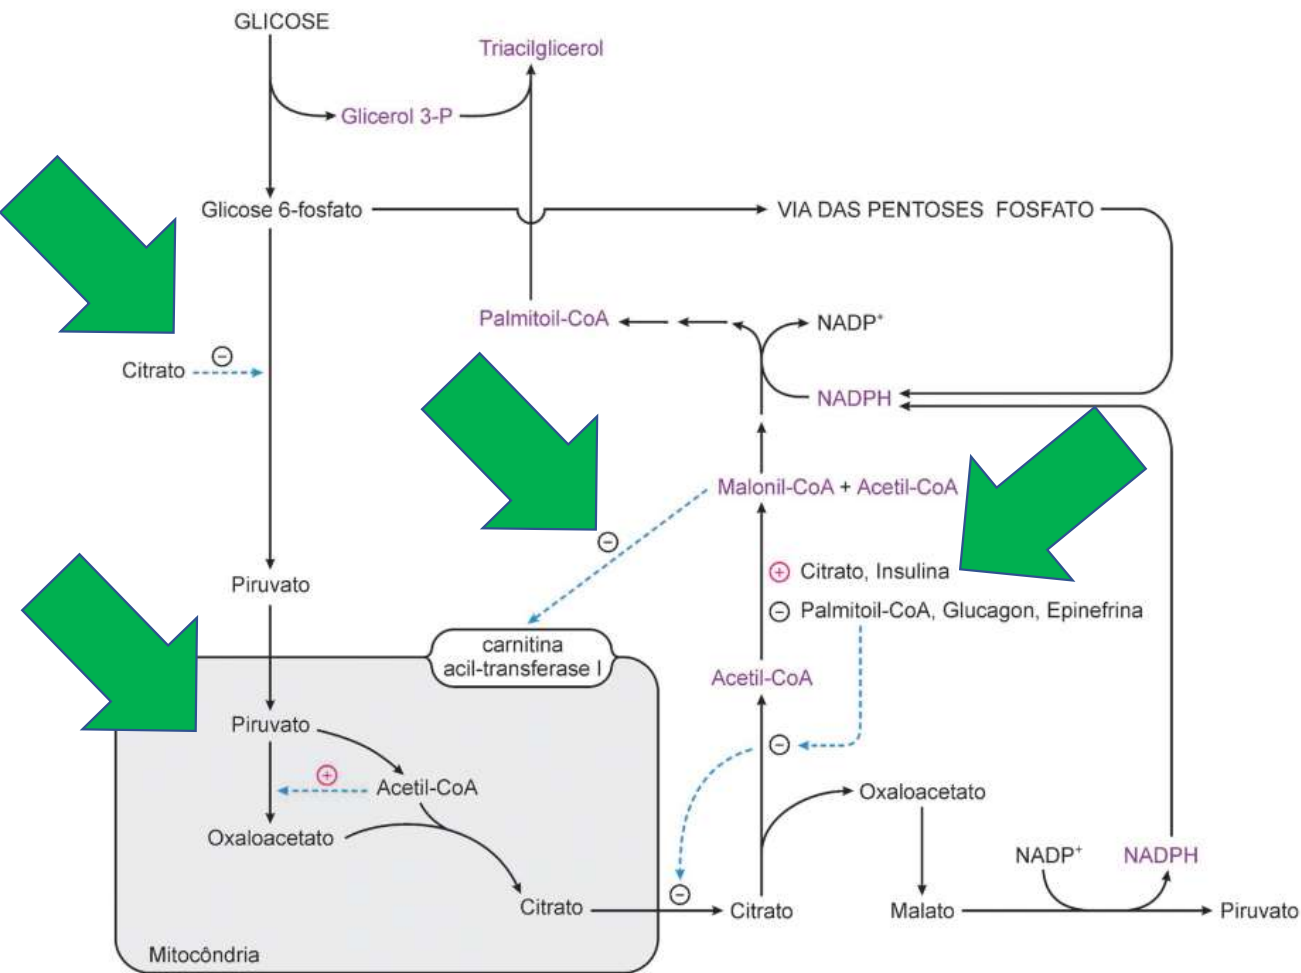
GLICOSE

Triacilglicerol

Glicerol 3-P

Glicose 6-fosfato

VIA DAS PENTOSES FOSFATO

Palmitoil-CoA

$NADP^+$

Citrato ⊖

NADPH

Malonil-CoA + Acetil-CoA

⊖

⊕ Citrato, Insulina

⊖ Palmitoil-CoA, Glucagon, Epinefrina

Piruvato

carnitina acil-transferase I

Acetil-CoA

Piruvato

⊖

⊕

Acetil-CoA

Oxaloacetato

Oxaloacetato

$NADP^+$

NADPH

⊖

Citrato

Citrato

Malato

Piruvato

Mitocôndria